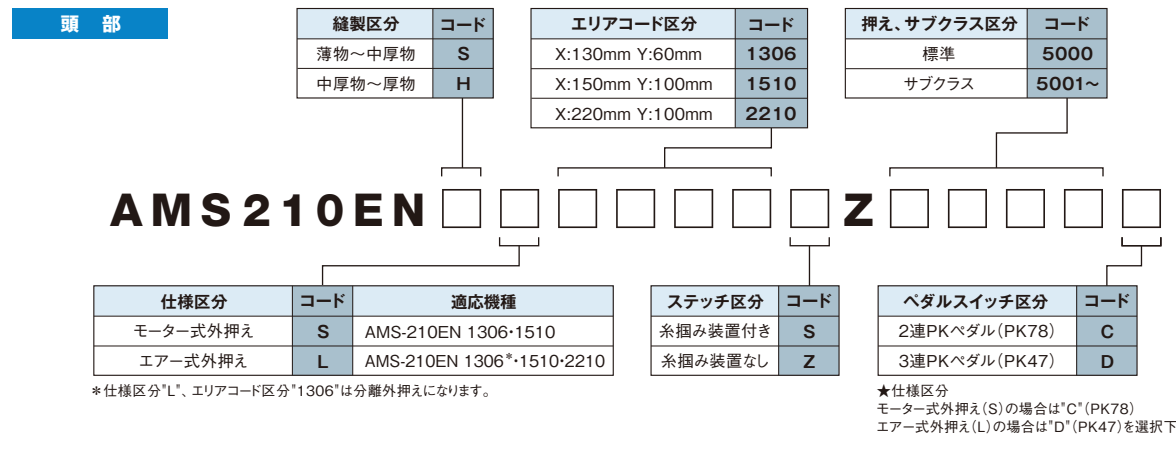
頭部

| 縫製区分 | コード |
|---|---|
| 薄物～中厚物 | S |
| 中厚物～厚物 | H |

| エリアコード区分 | コード |
|---|---|
| X:130mm Y:60mm | 1306 |
| X:150mm Y:100mm | 1510 |
| X:220mm Y:100mm | 2210 |

| 押え、サブクラス区分 | コード |
|---|---|
| 標準 | 5000 |
| サブクラス | 5001～ |

AMS210EN □ □ □ □ □ □ □ Z □ □ □ □ □

| 仕様区分 | コード | 適応機種 |
|---|---|---|
| モーター式外押え | S | AMS-210EN 1306･1510 |
| エアー式外押え | L | AMS-210EN 1306*･1510･2210 |

＊仕様区分"L"、エリアコード区分"1306"は分離外押えになります。

| ステッチ区分 | コード |
|---|---|
| 糸掴み装置付き | S |
| 糸掴み装置なし | Z |

| ペダルスイッチ区分 | コード |
|---|---|
| 2連PKペダル（PK78） | C |
| 3連PKペダル（PK47） | D |

★仕様区分
モーター式外押え（S）の場合は"C"（PK78）
エアー式外押え（L）の場合は"D"（PK47）を選択下